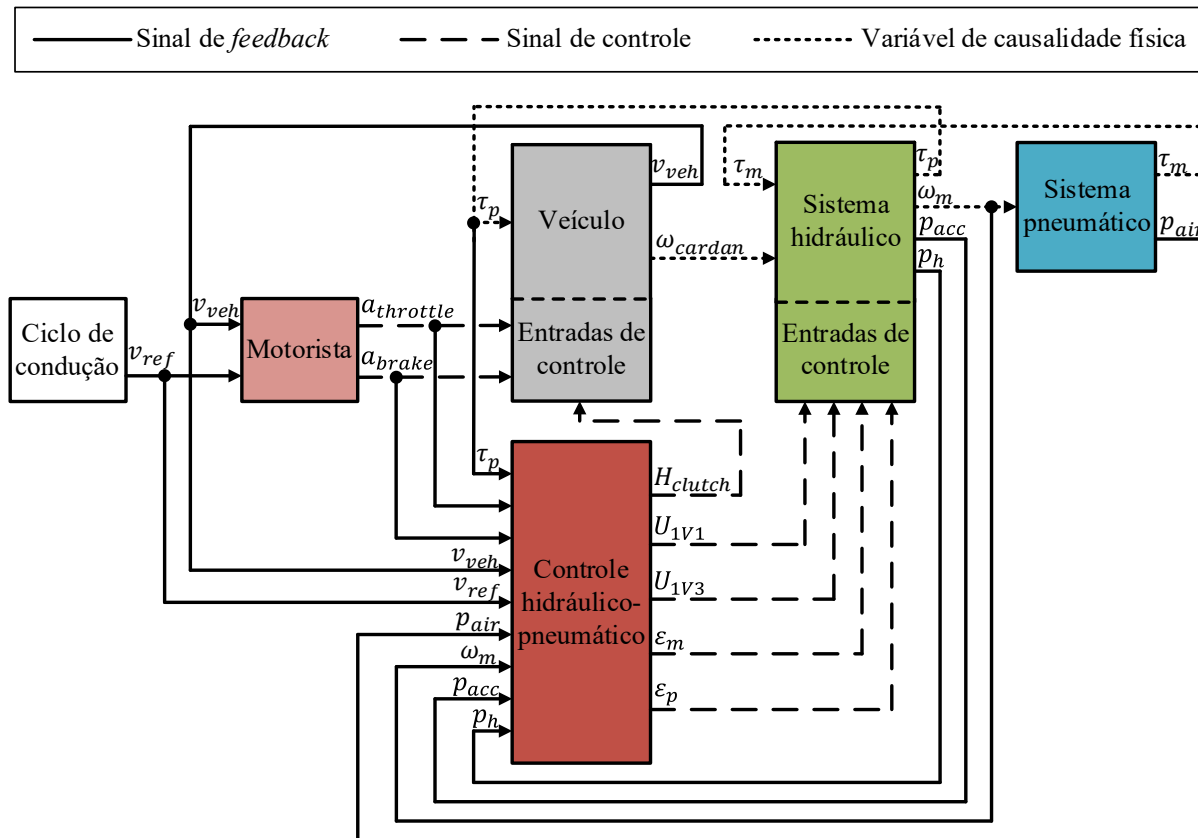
Sinal de *feedback*
Sinal de controle
Variável de causalidade física

Ciclo de condução
$v_{ref}$
$v_{veh}$
Motorista
$a_{throttle}$
$a_{brake}$
$\tau_p$
Veículo
Entradas de controle
$v_{veh}$
$\omega_{cardan}$
$\tau_m$
Sistema hidráulico
Entradas de controle
$\tau_p$
$\omega_m$
$p_{acc}$
$p_h$
Sistema pneumático
$\tau_m$
$p_{air}$
$\tau_p$
Controle hidráulico-pneumático
$H_{clutch}$
$U_{1V1}$
$U_{1V3}$
$\varepsilon_m$
$\varepsilon_p$
$v_{veh}$
$v_{ref}$
$p_{air}$
$\omega_m$
$p_{acc}$
$p_h$